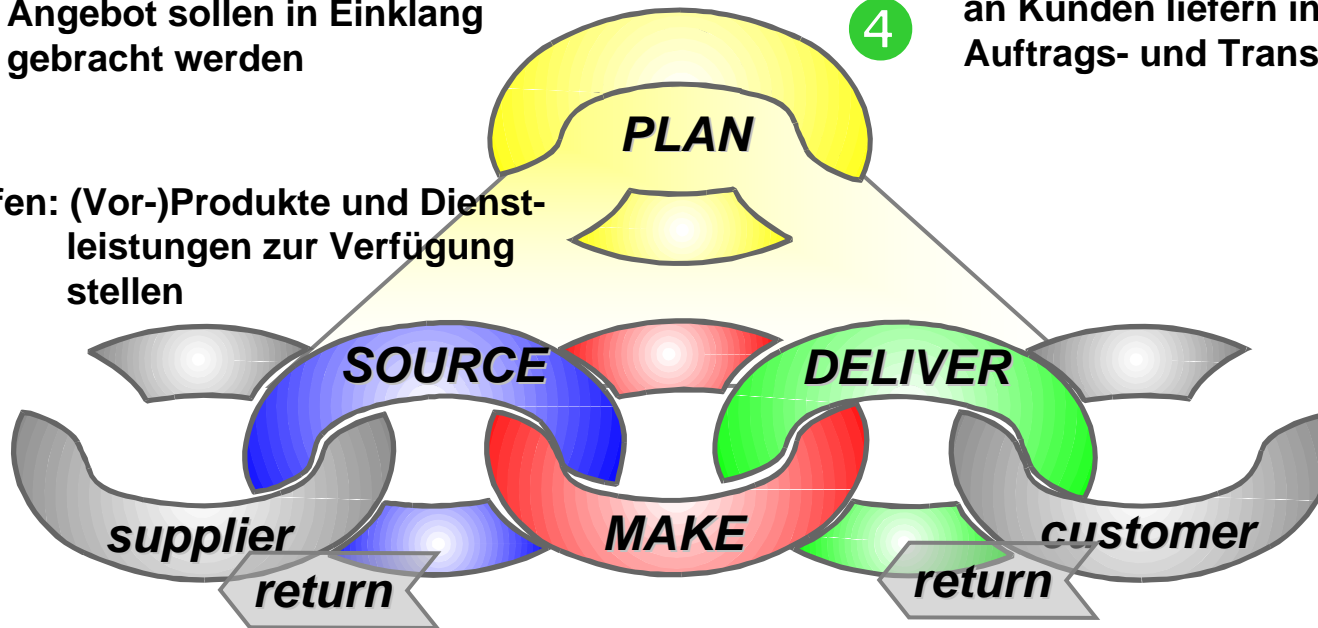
Angebot sollen in Einklang gebracht werden

4

an Kunden liefern in
Auftrags- und Trans

PLAN

fen: (Vor-)Produkte und Dienstleistungen zur Verfügung stellen

SOURCE

DELIVER

supplier

MAKE

customer

return

return